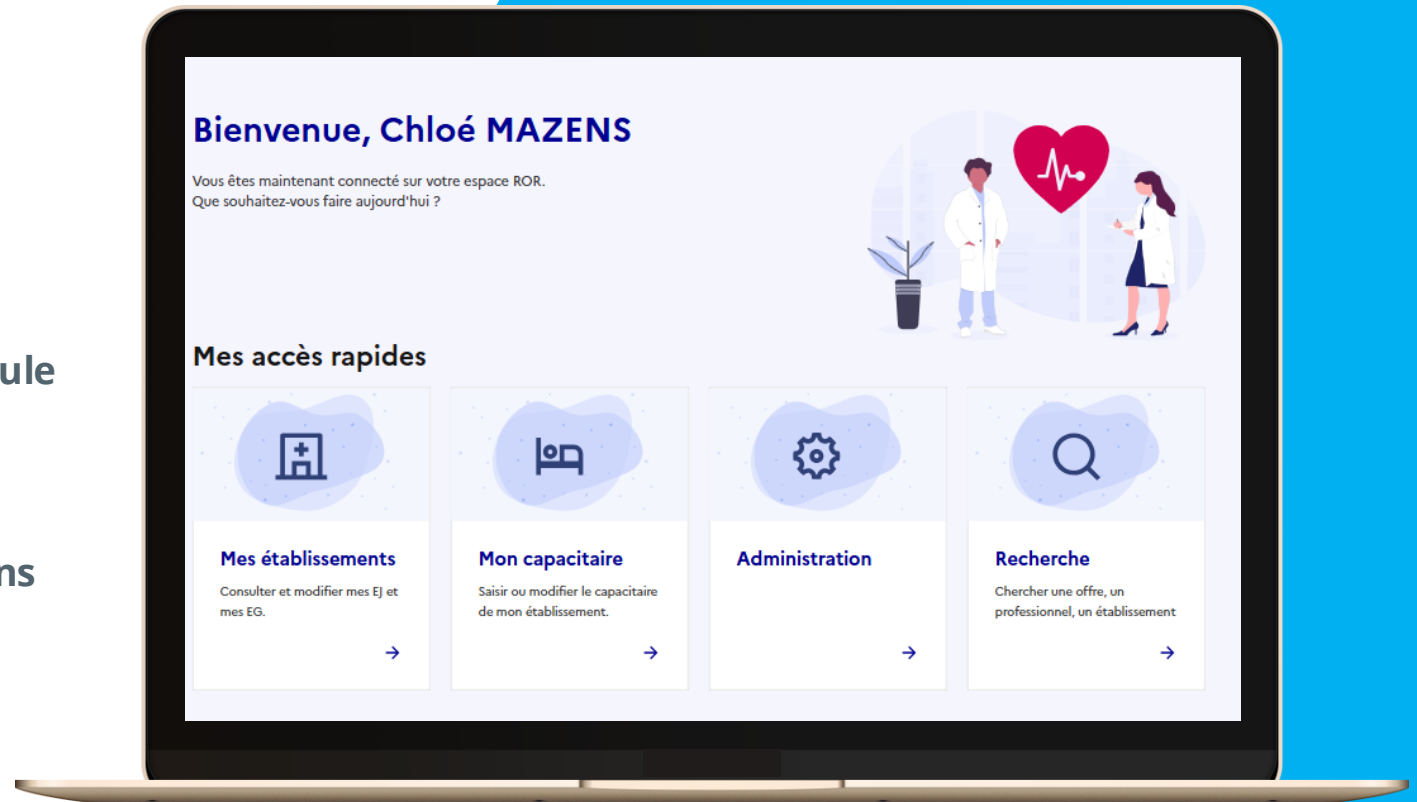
ule

ns

Bienvenue, Chloé MAZENS

Vous êtes maintenant connecté sur votre espace ROR.
Que souhaitez-vous faire aujourd'hui ?

Mes accès rapides

Mes établissements

Consulter et modifier mes EJ et mes EG.

→

Mon capacitaire

Saisir ou modifier le capacitaire de mon établissement.

→

Administration

→

Recherche

Chercher une offre, un professionnel, un établissement

→